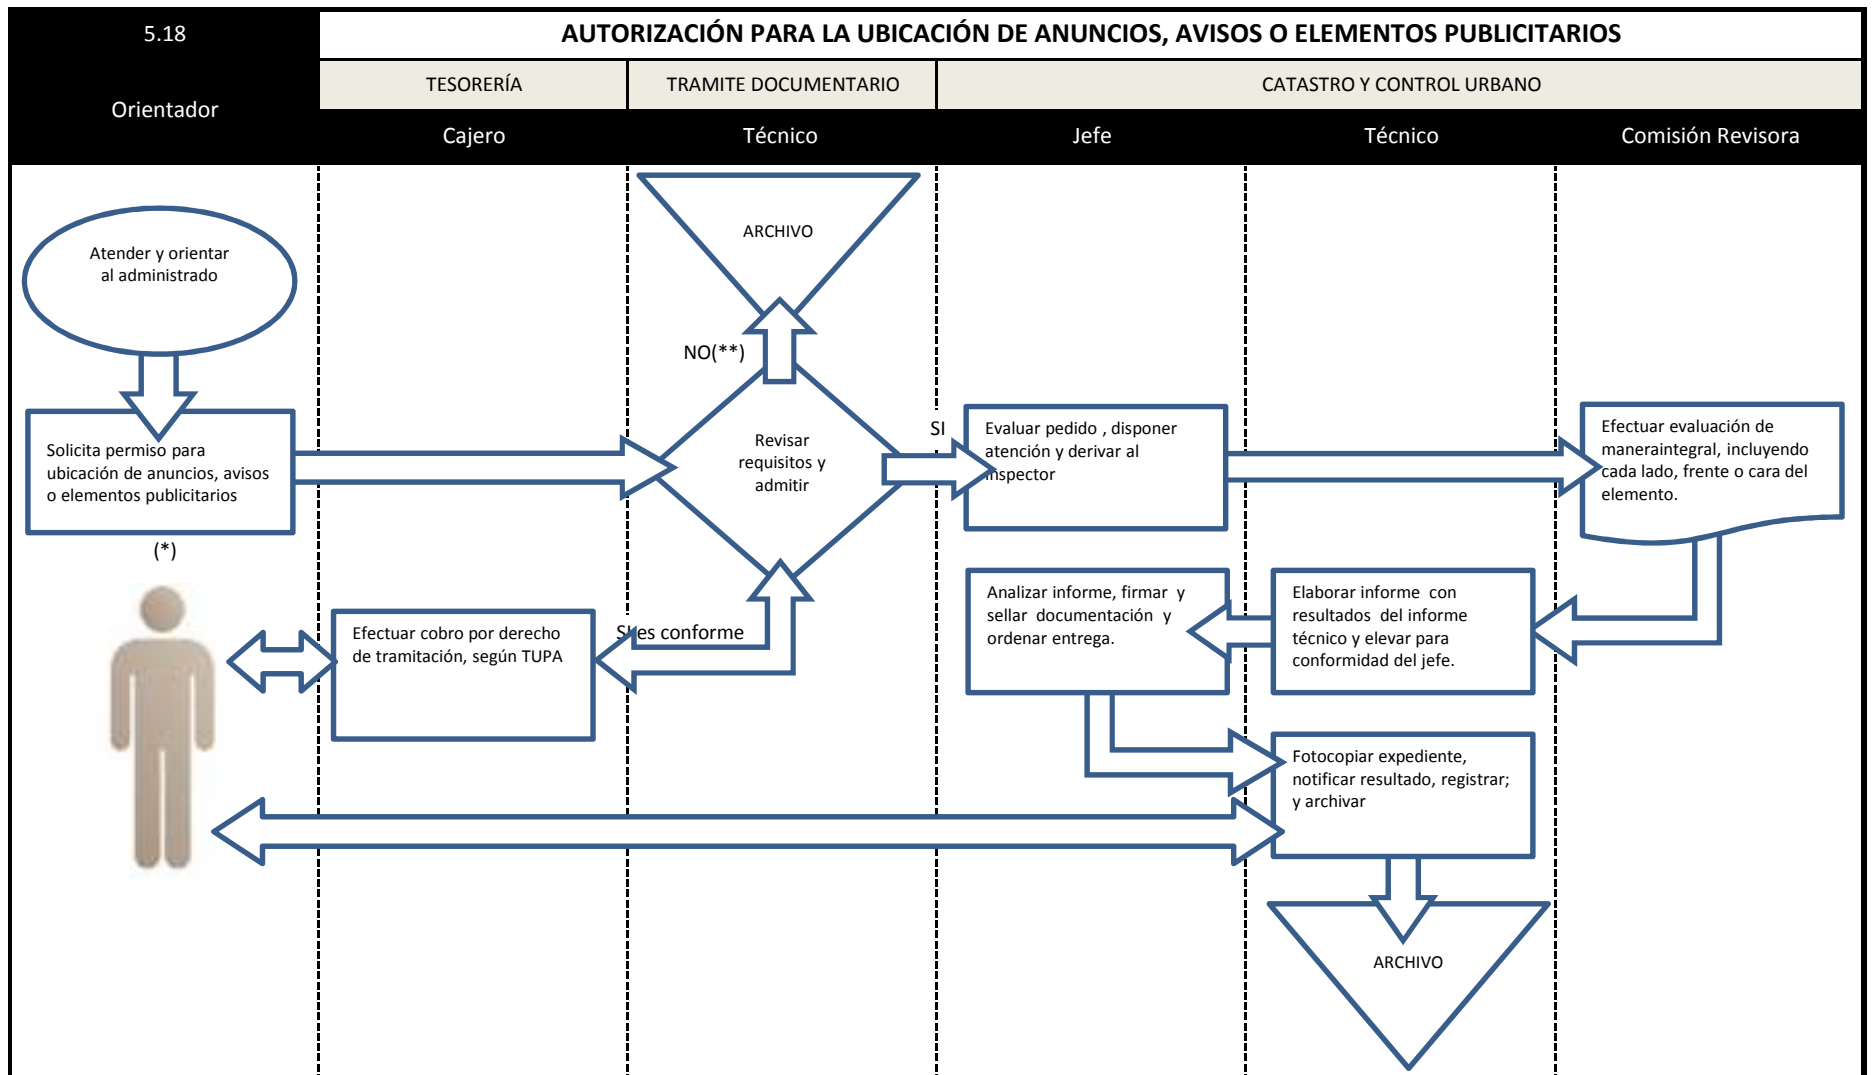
5.18

AUTORIZACIÓN PARA LA UBICACIÓN DE ANUNCIOS, AVISOS O ELEMENTOS PUBLICITARIOS

Orientador

TESORERÍA

TRAMITE DOCUMENTARIO

CATASTRO Y CONTROL URBANO

Cajero

Técnico

Jefe

Técnico

Comisión Revisora

ARCHIVO

Atender y orientar al administrado

NO(**)

Solicita permiso para ubicación de anuncios, avisos o elementos publicitarios

Revisar requisitos y admitir

SI

Evaluar pedido , disponer atención y derivar al inspector

Efectuar evaluación de maneraintegral, incluyendo cada lado, frente o cara del elemento.

(*)

Efectuar cobro por derecho de tramitación, según TUPA

Si es conforme

Analizar informe, firmar y sellar documentación y ordenar entrega.

Elaborar informe con resultados del informe técnico y elevar para conformidad del jefe.

Fotocopiar expediente, notificar resultado, registrar; y archivar

ARCHIVO